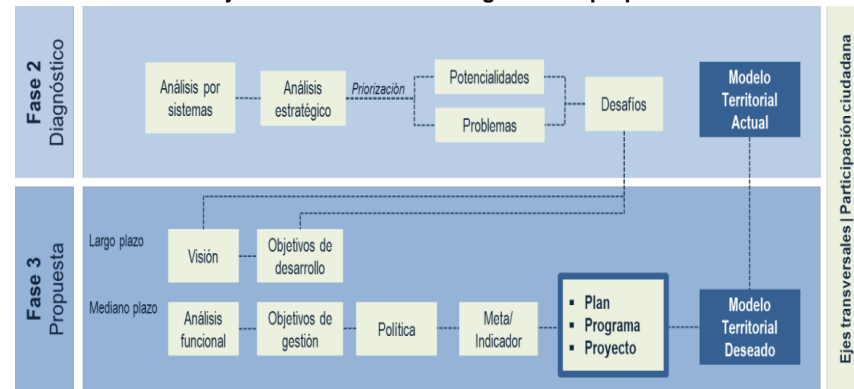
Fase 2
Diagnóstico

Análisis por sistemas

Análisis estratégico

Priorización

Potencialidades

Problemas

Desafíos

Modelo Territorial Actual

Fase 3
Propuesta

Largo plazo

Visión

Objetivos de desarrollo

Mediano plazo

Análisis funcional

Objetivos de gestión

Política

Meta/ Indicador

▪ Plan
▪ Programa
▪ Proyecto

Modelo Territorial Deseado

Ejes transversales | Participación ciudadana